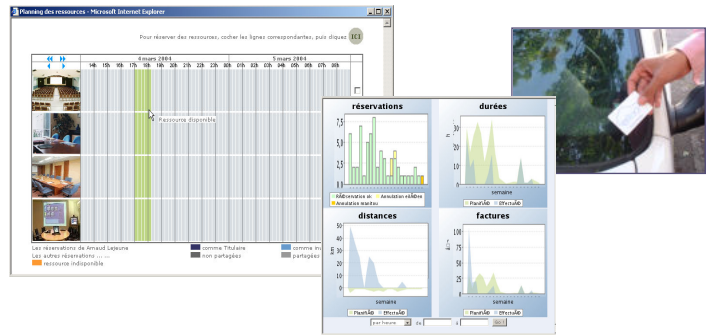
Planning des ressources - Microsoft Internet Explorer

Pour réserver des ressources, cocher les lignes correspondantes, puis cliquez ICI

4 mars 2004

5 mars 2004

14h 15h 16h 17h 18h 19h 20h 21h 22h 23h 00h 01h 02h 03h 04h 05h 06h 07h 08h 09h 10h 11h 12h 13h

Ressource disponible

Les réservations de Arnaud Lajeune

comme Titulaire

comme in

Les autres réservations ... ...

non partagées

partagée

ressource indisponible

réservations

7,5

5,0

2,5

0

RÃ©servation st

Annulation rÃ©elle

Annulation tardive

durées

30

20

10

0

h

semaine

PlanifiÃ©

EffectuÃ©

distances

50

40

30

20

10

0

km

semaine

PlanifiÃ©

EffectuÃ©

factures

100

75

50

25

0

semaine

PlanifiÃ©

EffectuÃ©

par heure

du

à

Go !